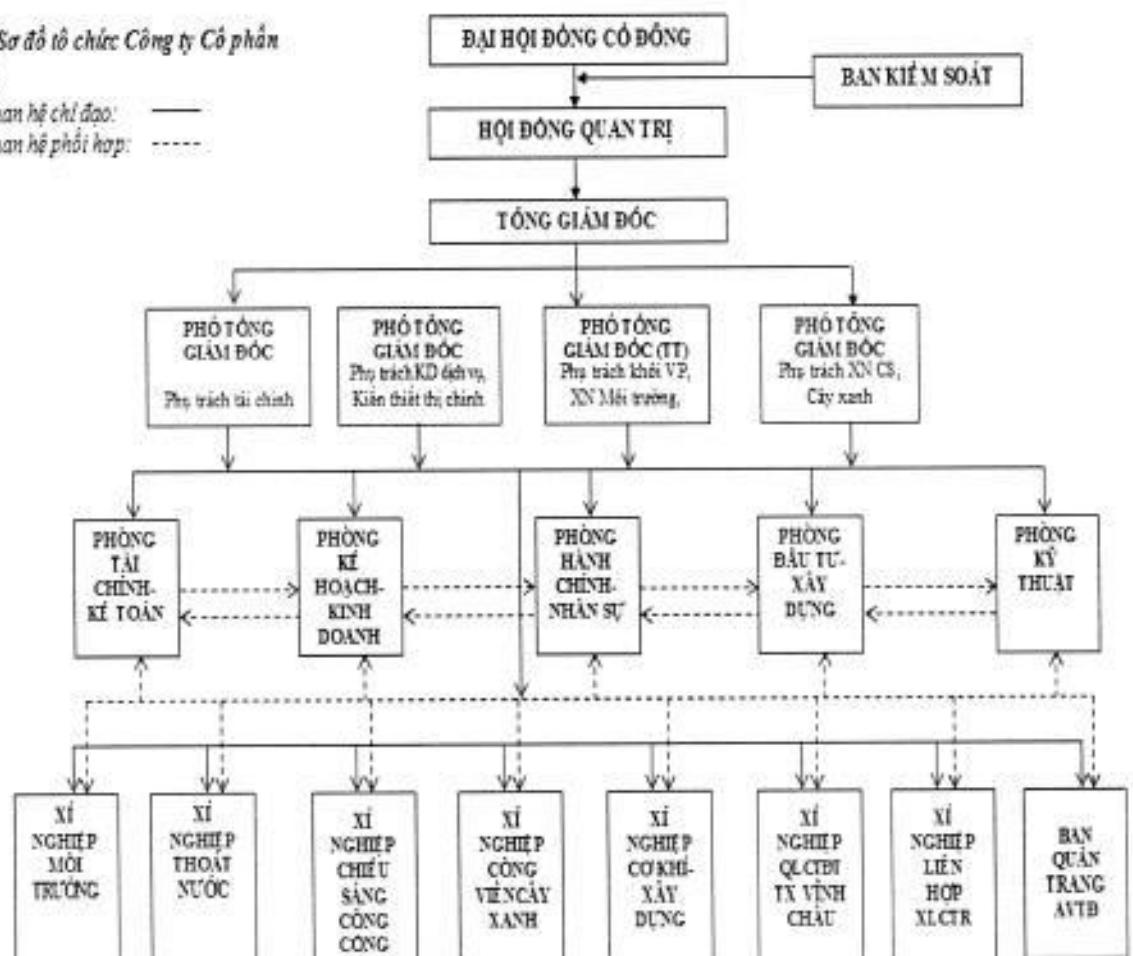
Sơ đồ tổ chức Công ty Cổ phần

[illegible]an hệ chỉ đạo:
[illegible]an hệ phối hợp:

ĐẠI HỘI ĐỒNG CỔ ĐÔNG

BAN KIỂ M SOÁT

HỘI ĐỒNG QUẢN TRỊ

TỔNG GIÁM ĐỐC

PHÓ TỔNG GIÁM ĐỐC
Phụ trách tài chính

PHÓ TỔNG GIÁM ĐỐC
Phụ trách KD dịch vụ, Kiến thiết thị chính

PHÓ TỔNG GIÁM ĐỐC (TT)
Phụ trách khối VP, XN Môi trường,

PHÓ TỔNG GIÁM ĐỐC
Phụ trách XN CS, Cây xanh

PHÒNG TÀI CHÍNH-KẾ TOÁN

PHÒNG KẾ HOẠCH-KINH DOANH

PHÒNG HÀNH CHÍNH-NHÂN SỰ

PHÒNG ĐẦU TƯ-XÂY DỰNG

PHÒNG KỸ THUẬT

XÍ NGHIỆP MÔI TRƯỜNG

XÍ NGHIỆP THOÁT NƯỚC

XÍ NGHIỆP CHIẾU SÁNG CÔNG CỘNG

XÍ NGHIỆP CÔNG VIÊN CÂY XANH

XÍ NGHIỆP CƠ KHÍ-XÂY DỰNG

XÍ NGHIỆP QLCTĐT TX VĨNH CHÂU

XÍ NGHIỆP LIÊN HỢP XLCTR

BAN QUẢN TRANG AVTĐ